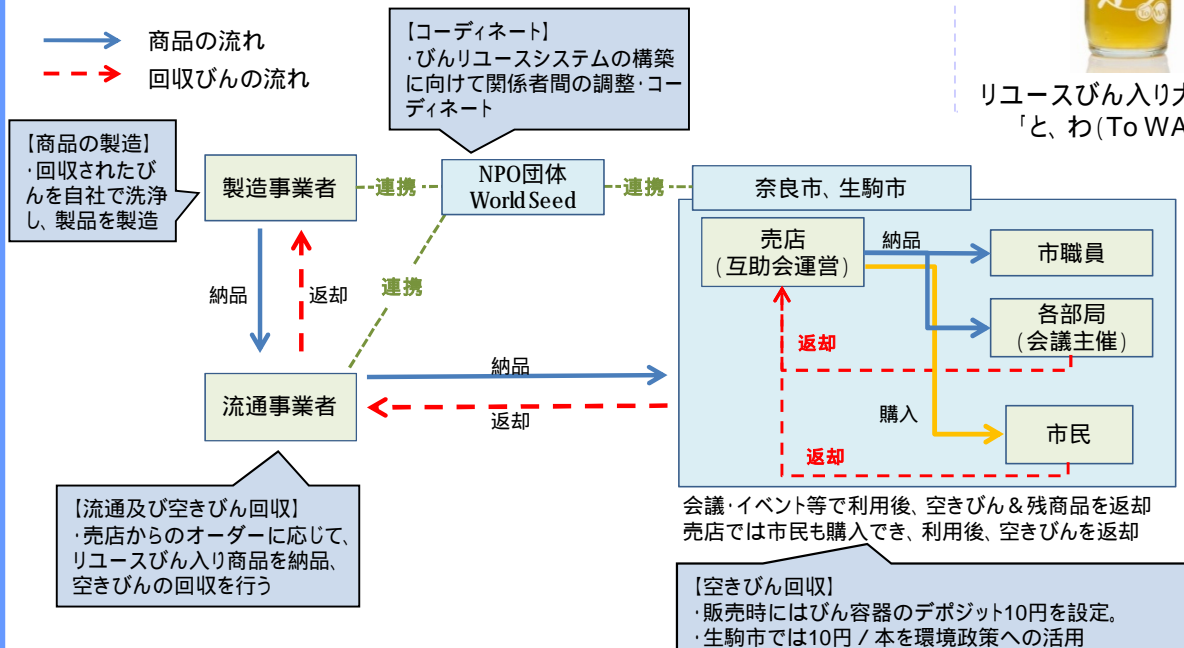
商品の流れ
回収びんの流れ

【コーディネート】
・びんリユースシステムの構築に向けて関係者間の調整・コーディネート

リユースびん入り
「と、わ(To WA

【商品の製造】
・回収されたびんを自社で洗浄し、製品を製造

製造事業者
連携
NPO団体
World Seed
連携
奈良市、生駒市

納品
返却
連携

売店
(互助会運営)
納品
市職員
各部局
(会議主催)
返却

流通事業者
納品
返却
購入
市民
返却

会議・イベント等で利用後、空きびん＆残商品を返却
売店では市民も購入でき、利用後、空きびんを返却

【流通及び空きびん回収】
・売店からのオーダーに応じて、リユースびん入り商品を納品、空きびんの回収を行う

【空きびん回収】
・販売時にはびん容器のデポジット10円を設定。
・生駒市では10円／本を環境政策への活用